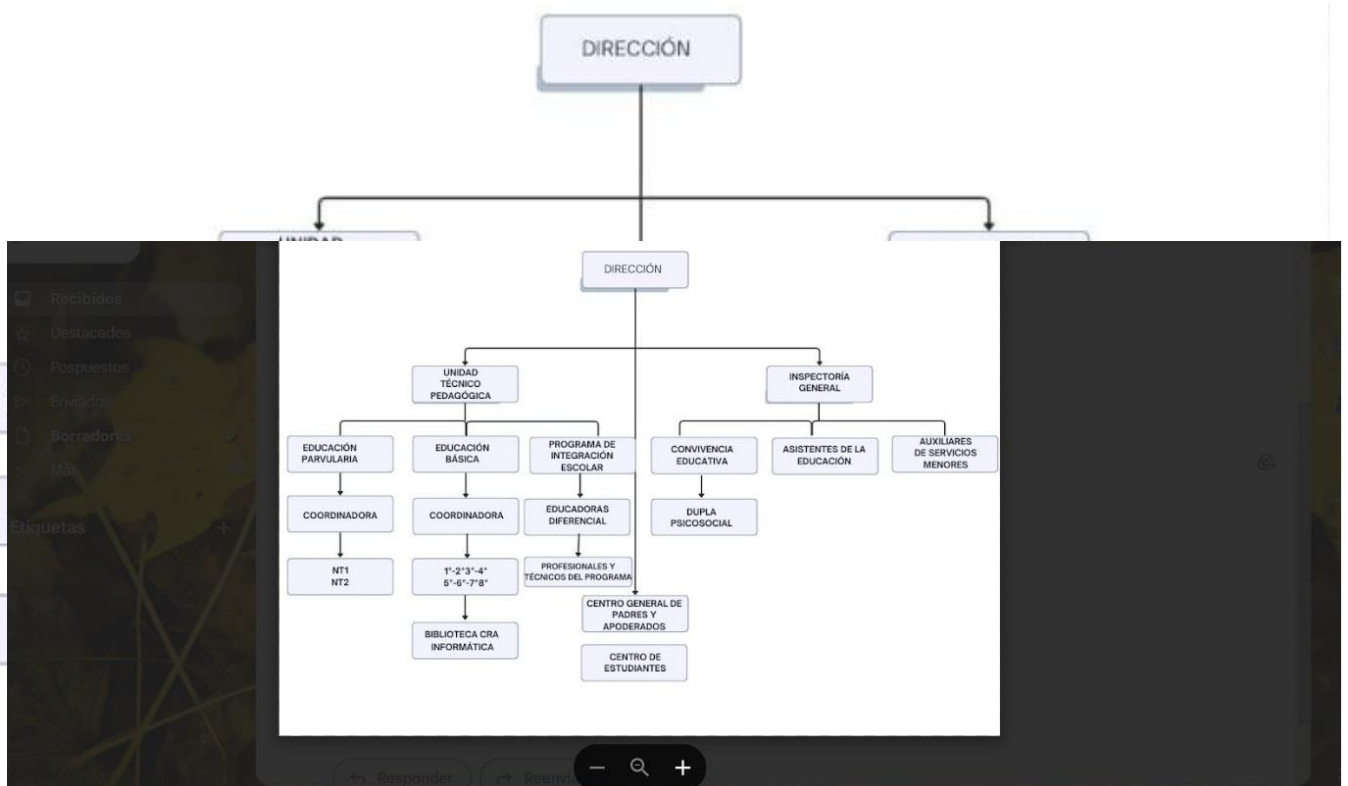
DIRECCIÓN

UNIDAD

Recibidos
Destacados
Pospuestos
Enviados
Borradores
Más

Etiquetas +

DIRECCIÓN

UNIDAD TÉCNICO PEDAGÓGICA

INSPECTORÍA GENERAL

EDUCACIÓN PARVULARIA

COORDINADORA

NT1
NT2

EDUCACIÓN BÁSICA

COORDINADORA

1°-2°3°-4°
5°-6°-7°8°

BIBLIOTECA CRA INFORMÁTICA

PROGRAMA DE INTEGRACIÓN ESCOLAR

EDUCADORAS DIFERENCIAL

PROFESIONALES Y TÉCNICOS DEL PROGRAMA

CENTRO GENERAL DE PADRES Y APODERADOS

CENTRO DE ESTUDIANTES

CONVIVENCIA EDUCATIVA

DUPLA PSICOSOCIAL

ASISTENTES DE LA EDUCACIÓN

AUXILIARES DE SERVICIOS MENORES

Responder
Reenvi